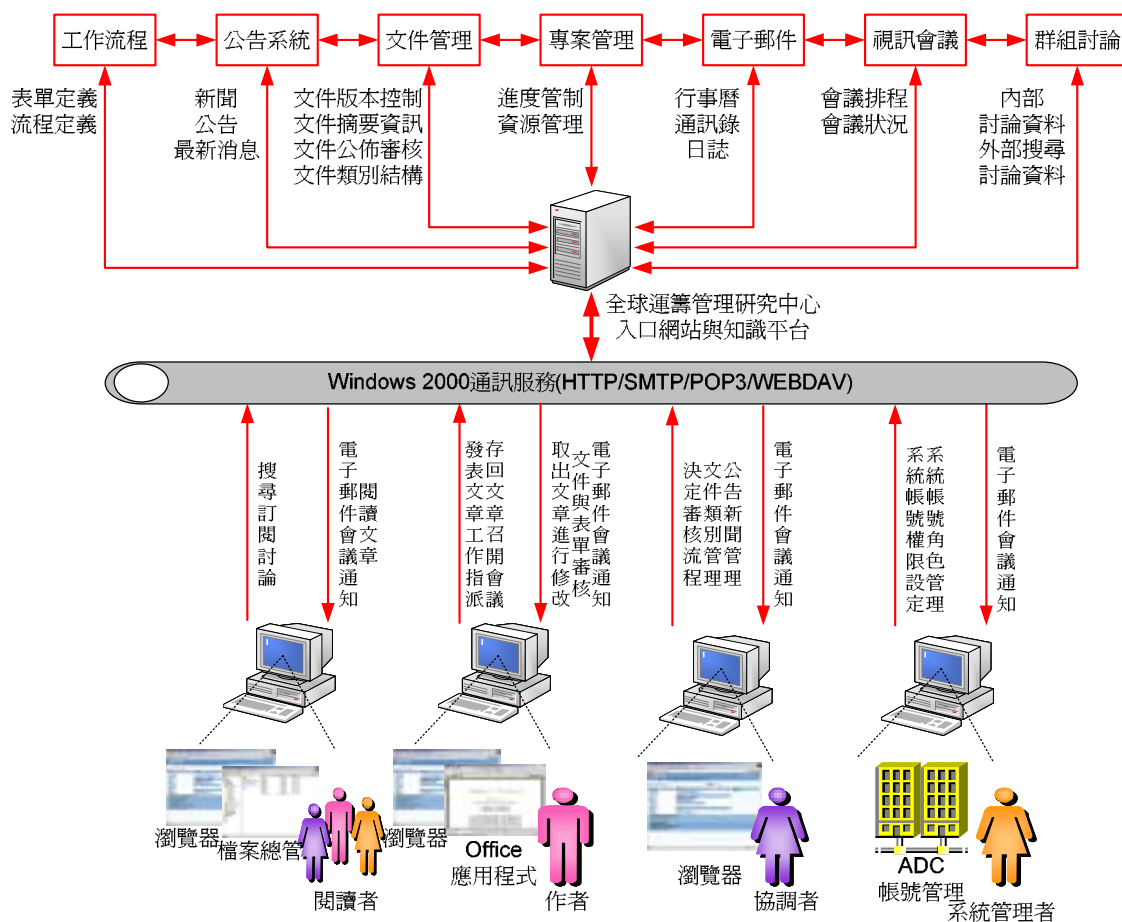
工作流程 公告系統 文件管理 專案管理 電子郵件 視訊會議 群組討論

表單定義
流程定義

新聞
公告
最新消息

文件版本控制
文件摘要資訊
文件公佈審核
文件類別結構

進度管制
資源管理

行事曆
通訊錄
日誌

會議排程
會議狀況

內部
討論資料
外部搜尋
討論資料

全球運籌管理研究中心
入口網站與知識平台

Windows 2000通訊服務(HTTP/SMTP/POP3/WEBDAV)

搜尋訂閱討論

電子郵件會議通知

閱讀文章

發表文章工作指派

存回文章召開會議

取出文章進行修改

文件與表單審核

電子郵件會議通知

決定審核流程

文件類別管理

公告新聞管理

電子郵件會議通知

系統帳號權限設定

系統帳角色管理

電子郵件會議通知

瀏覽器
檔案總管
閱讀者

瀏覽器
Office
應用程式
作者

瀏覽器
協調者

ADC
帳號管理
系統管理者